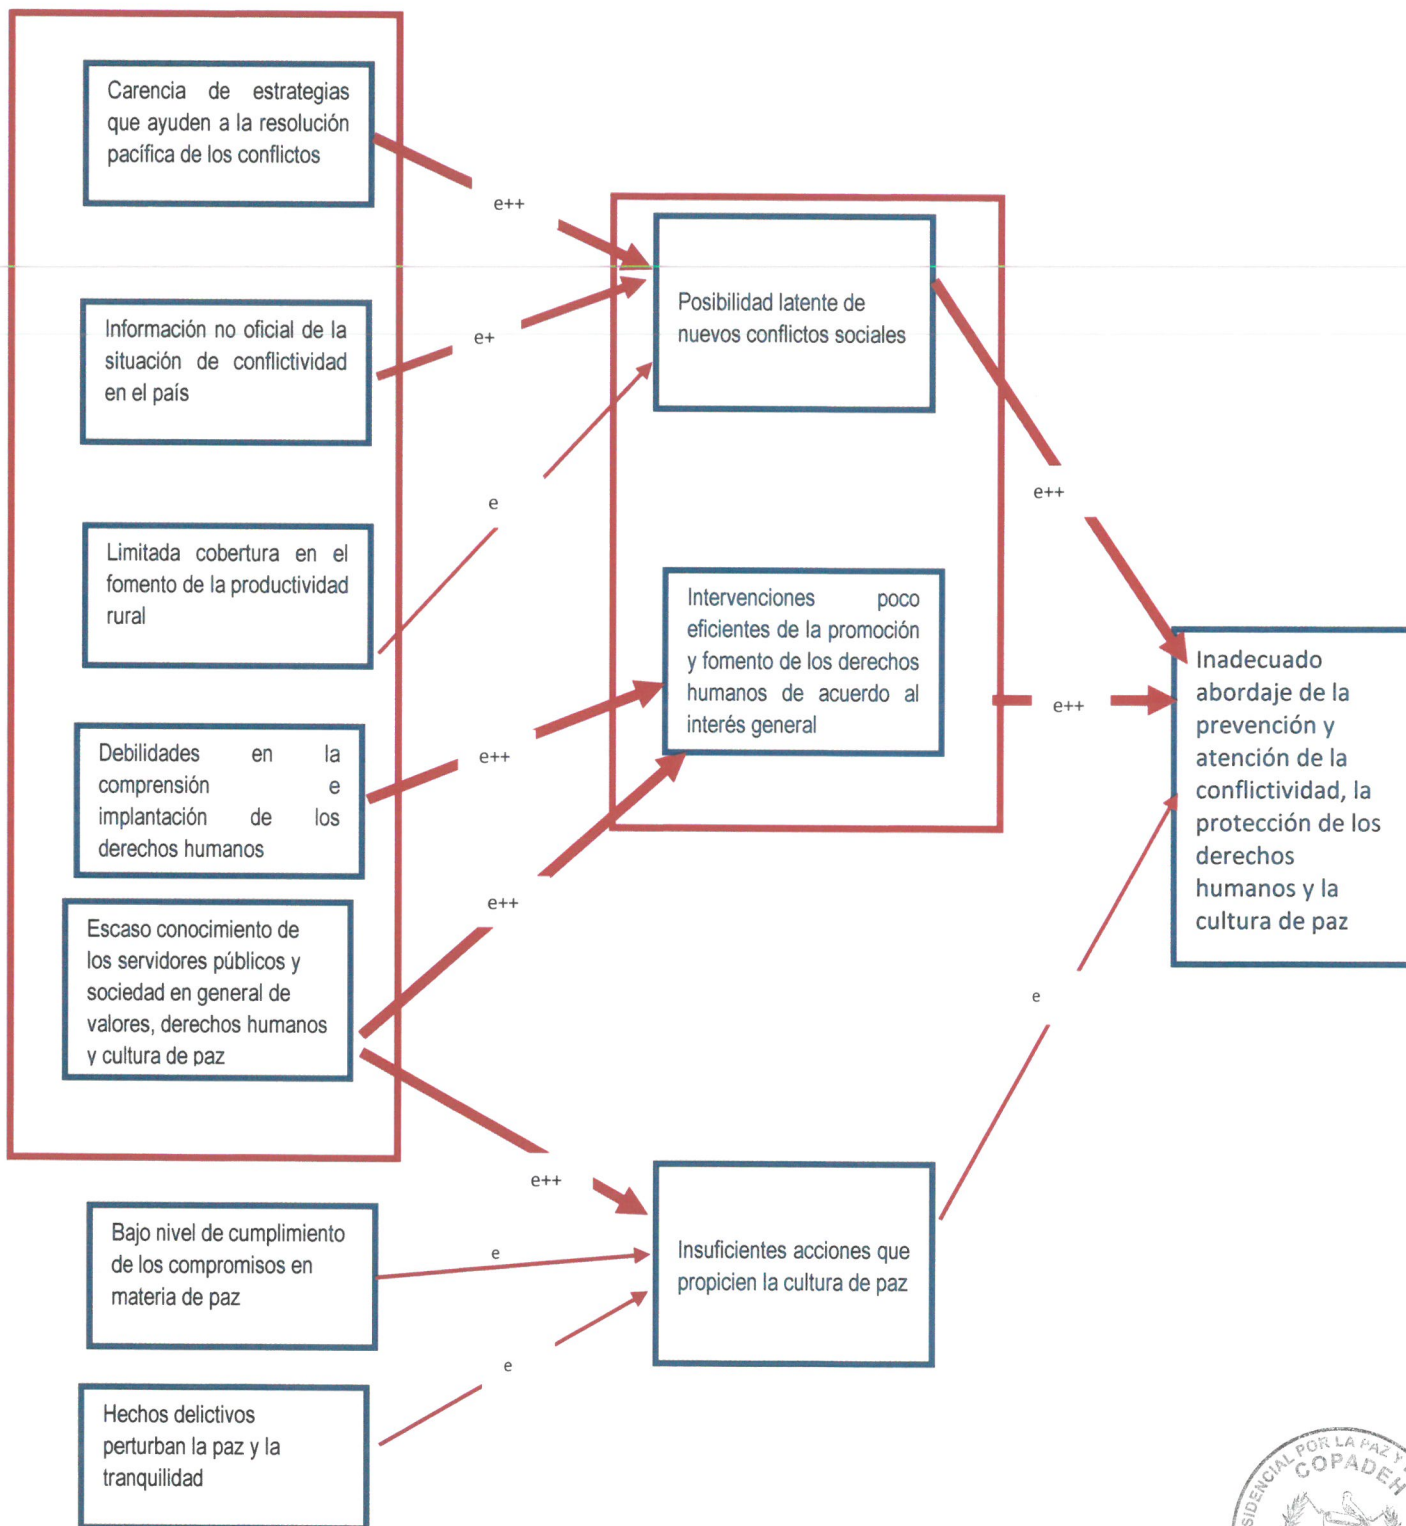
Carencia de estrategias que ayuden a la resolución pacífica de los conflictos

e++

Información no oficial de la situación de conflictividad en el país

e+

Posibilidad latente de nuevos conflictos sociales

e

Limitada cobertura en el fomento de la productividad rural

e++

Intervenciones poco eficientes de la promoción y fomento de los derechos humanos de acuerdo al interés general

e++

Inadecuado abordaje de la prevención y atención de la conflictividad, la protección de los derechos humanos y la cultura de paz

Debilidades en la comprensión e implantación de los derechos humanos

e++

Escaso conocimiento de los servidores públicos y sociedad en general de valores, derechos humanos y cultura de paz

e++

e

e++

Bajo nivel de cumplimiento de los compromisos en materia de paz

e

Insuficientes acciones que propicien la cultura de paz

e

Hechos delictivos perturban la paz y la tranquilidad

SIDENCIAL POR LA PAZ Y COPADEH